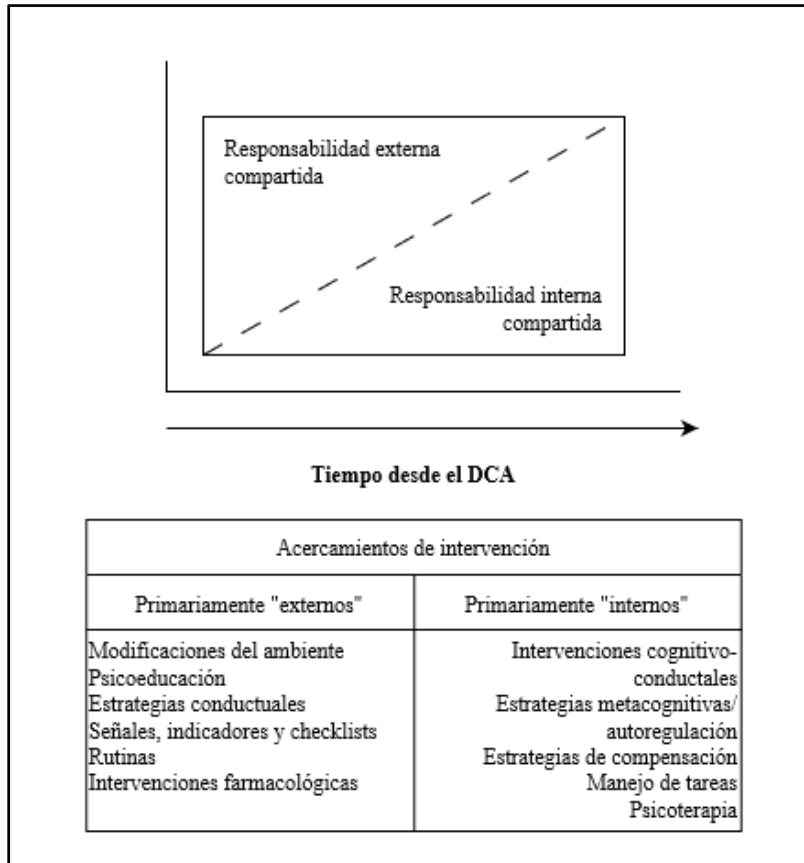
Responsabilidad externa compartida

Responsabilidad interna compartida

Tiempo desde el DCA

| Acercamientos de intervención | |
|---|---|
| Primariamente "externos" | Primariamente "internos" |
| Modificaciones del ambiente<br>Psicoeducación<br>Estrategias conductuales<br>Señales, indicadores y checklists<br>Rutinas<br>Intervenciones farmacológicas | Intervenciones cognitivo-conductales<br>Estrategias metacognitivas/ autoregulación<br>Estrategias de compensación<br>Manejo de tareas<br>Psicoterapia |